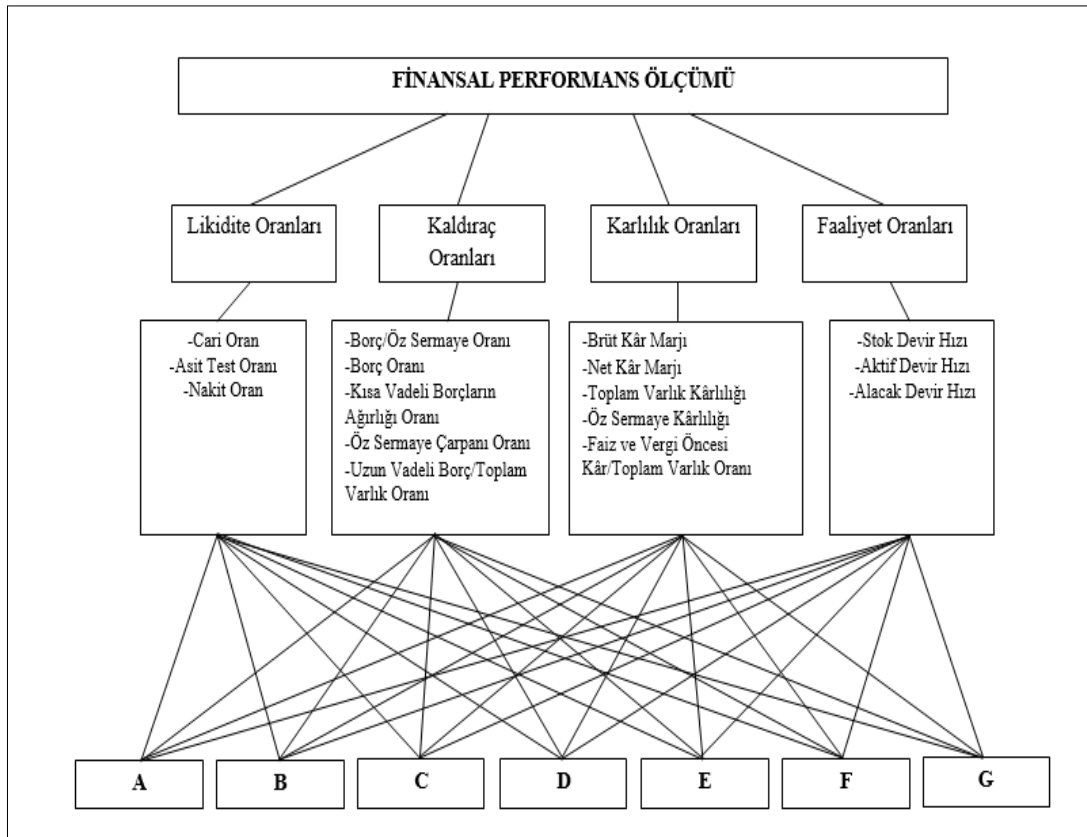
FİNANSAL PERFORMANS ÖLÇÜMÜ

Likidite Oranları

Kaldıraç Oranları

Karlılık Oranları

Faaliyet Oranları

-Cari Oran
-Asit Test Oranı
-Nakit Oran

-Borç/Öz Sermaye Oranı
-Borç Oranı
-Kısa Vadeli Borçların Ağırlığı Oranı
-Öz Sermaye Çarpanı Oranı
-Uzun Vadeli Borç/Toplam Varlık Oranı

-Brüt Kâr Marjı
-Net Kâr Marjı
-Toplam Varlık Kârlılığı
-Öz Sermaye Kârlılığı
-Faiz ve Vergi Öncesi Kâr/Toplam Varlık Oranı

-Stok Devir Hızı
-Aktif Devir Hızı
-Alacak Devir Hızı

A

B

C

D

E

F

G